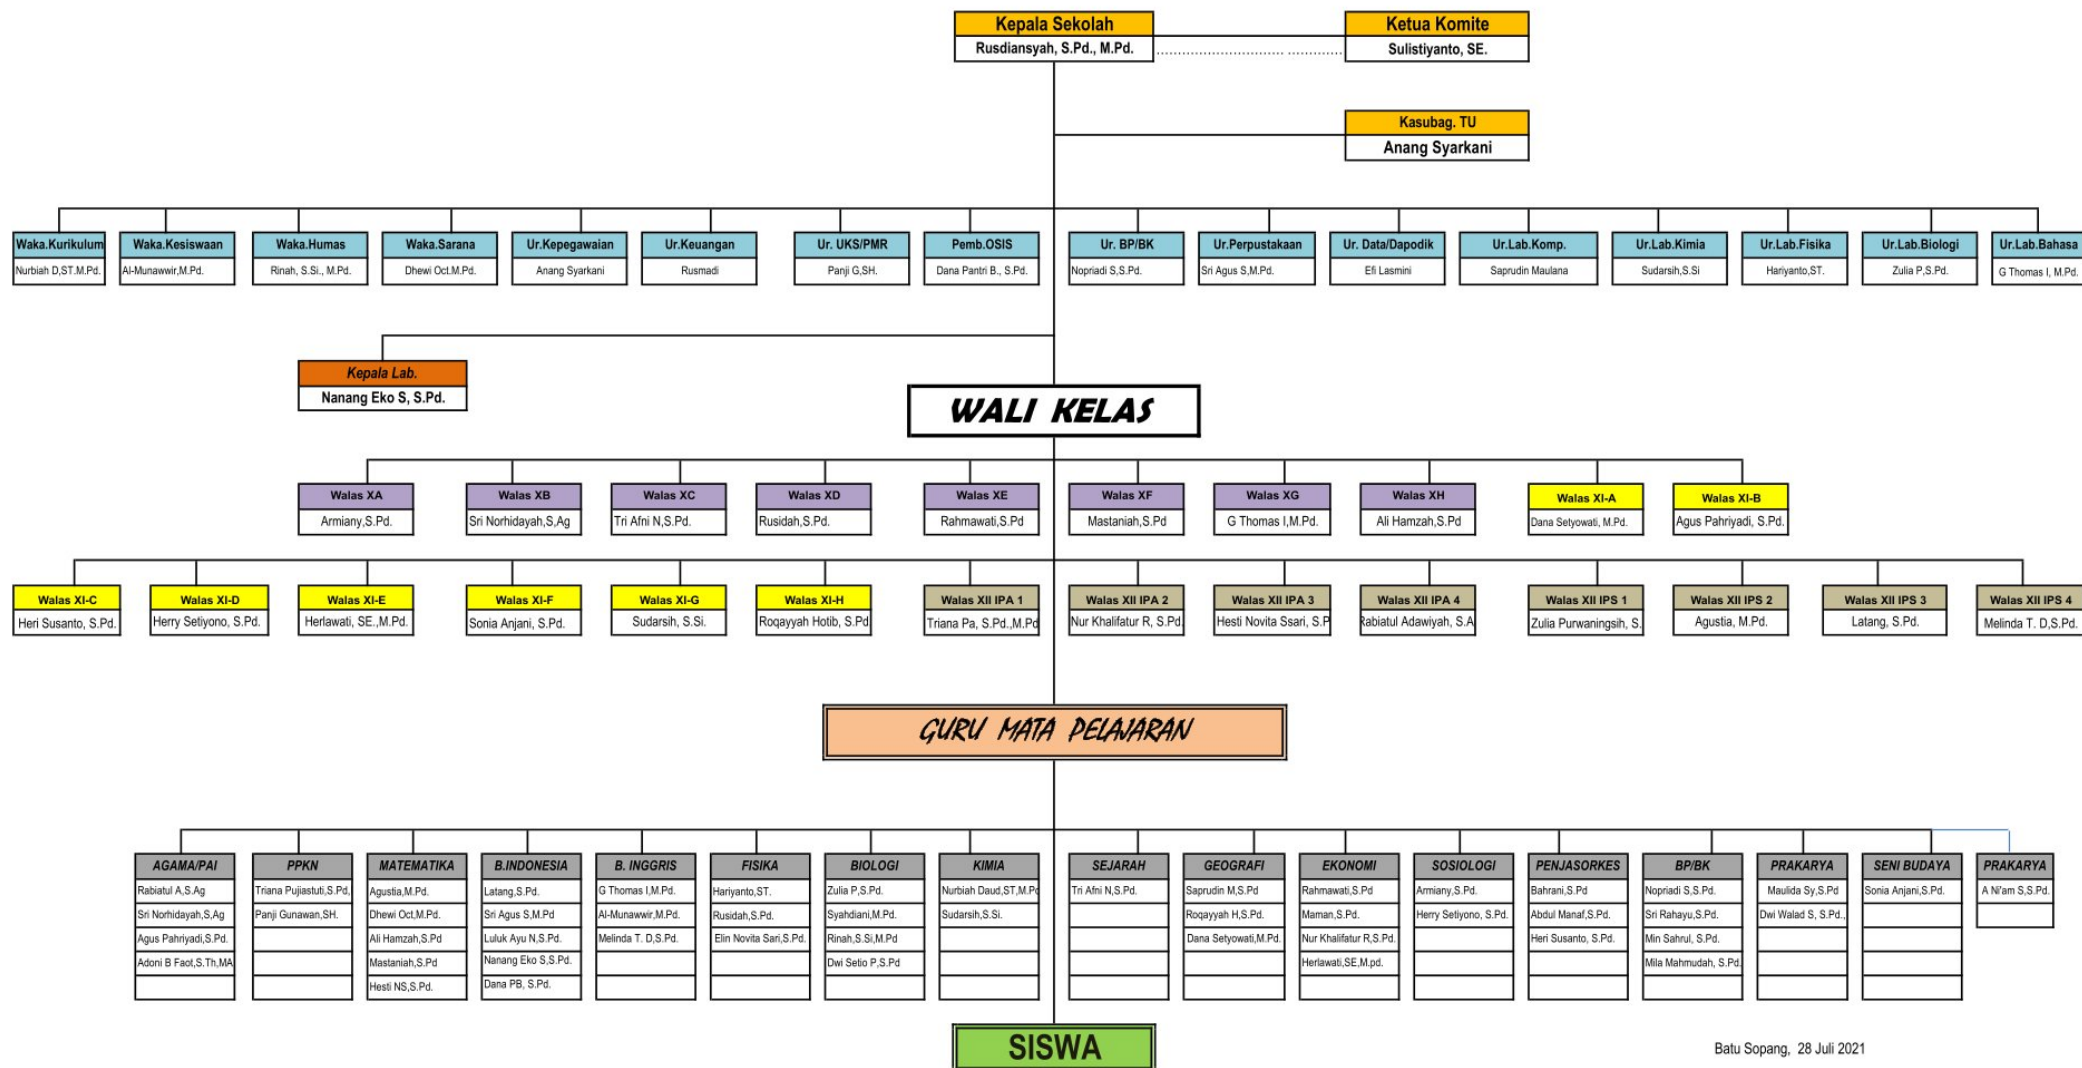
Kepala Sekolah
Rusdiansyah, S.Pd., M.Pd.

Ketua Komite
Sulistiyanto, SE.

Kasubag. TU
Anang Syarkani

Waka.Kurikulum
Nurbiah D,ST.M.Pd.

Waka.Kesiswaan
Al-Munawwir,M.Pd.

Waka.Humas
Rinah, S.Si., M.Pd.

Waka.Sarana
Dhewi Oct.M.Pd.

Ur.Kepegawaian
Anang Syarkani

Ur.Keuangan
Rusmadi

Ur. UKS/PMR
Panji G,SH.

Pemb.OSIS
Dana Pantri B., S.Pd.

Ur. BP/BK
Nopriadi S,S.Pd.

Ur.Perpustakaan
Sri Agus S,M.Pd.

Ur. Data/Dapodik
Efi Lasmini

Ur.Lab.Komp.
Saprudin Maulana

Ur.Lab.Kimia
Sudarsih,S.Si

Ur.Lab.Fisika
Hariyanto,ST.

Ur.Lab.Biologi
Zulia P,S.Pd.

Ur.Lab.Bahasa
G Thomas I, M.Pd.

Kepala Lab.
Nanang Eko S, S.Pd.

WALI KELAS

Walas XA
Armiany,S.Pd.

Walas XB
Sri Norhidayah,S,Ag

Walas XC
Tri Afni N,S.Pd.

Walas XD
Rusidah,S.Pd.

Walas XE
Rahmawati,S.Pd

Walas XF
Mastaniah,S.Pd

Walas XG
G Thomas I,M.Pd.

Walas XH
Ali Hamzah,S.Pd

Walas XI-A
Dana Setyowati, M.Pd.

Walas XI-B
Agus Pahriyadi, S.Pd.

Walas XI-C
Heri Susanto, S.Pd.

Walas XI-D
Herry Setiyono, S.Pd.

Walas XI-E
Herlawati, SE.,M.Pd.

Walas XI-F
Sonia Anjani, S.Pd.

Walas XI-G
Sudarsih, S.Si.

Walas XI-H
Roqayyah Hotib, S.Pd

Walas XII IPA 1
Triana Pa, S.Pd.,M.Pd

Walas XII IPA 2
Nur Khalifatur R, S.Pd.

Walas XII IPA 3
Hesti Novita Ssari, S.P

Walas XII IPA 4
Rabiatul Adawiyah, S.A

Walas XII IPS 1
Zulia Purwaningsih, S.

Walas XII IPS 2
Agustia, M.Pd.

Walas XII IPS 3
Latang, S.Pd.

Walas XII IPS 4
Melinda T. D,S.Pd.

GURU MATA PELAJARAN

AGAMA/PAI
Rabiatul A,S.Ag
Sri Norhidayah,S,Ag
Agus Pahriyadi,S.Pd.
Adoni B Faot,S.Th,MA

PPKN
Triana Pujiastuti,S.Pd,
Panji Gunawan,SH.

MATEMATIKA
Agustia,M.Pd.
Dhewi Oct,M.Pd.
Ali Hamzah,S.Pd
Mastaniah,S.Pd
Hesti NS,S.Pd.

B.INDONESIA
Latang,S.Pd.
Sri Agus S,M.Pd
Luluk Ayu N,S.Pd.
Nanang Eko S,S.Pd.
Dana PB, S.Pd.

B. INGGRIS
G Thomas I,M.Pd.
Al-Munawwir,M.Pd.
Melinda T. D,S.Pd.

FISIKA
Hariyanto,ST.
Rusidah,S.Pd.
Elin Novita Sari,S.Pd.

BIOLOGI
Zulia P,S.Pd.
Syahdiani,M.Pd.
Rinah,S.Si,M.Pd
Dwi Setio P,S.Pd

KIMIA
Nurbiah Daud,ST,M.Pd
Sudarsih,S.Si.

SEJARAH
Tri Afni N,S.Pd.

GEOGRAFI
Saprudin M,S.Pd
Roqayyah H,S.Pd.
Dana Setyowati,M.Pd.

EKONOMI
Rahmawati,S.Pd
Maman,S.Pd.
Nur Khalifatur R,S.Pd.
Herlawati,SE,M.pd.

SOSIOLOGI
Armiany,S.Pd.
Herry Setiyono, S.Pd.

PENJASORKES
Bahrani,S.Pd
Abdul Manaf,S.Pd.
Heri Susanto, S.Pd.

BP/BK
Nopriadi S,S.Pd.
Sri Rahayu,S.Pd.
Min Sahrul, S.Pd.
Mila Mahmudah, S.Pd.

PRAKARYA
Maulida Sy,S.Pd
Dwi Walad S, S.Pd.,

SENI BUDAYA
Sonia Anjani,S.Pd.

PRAKARYA
A Ni'am S,S.Pd.

SISWA

Batu Sopang, 28 Juli 2021